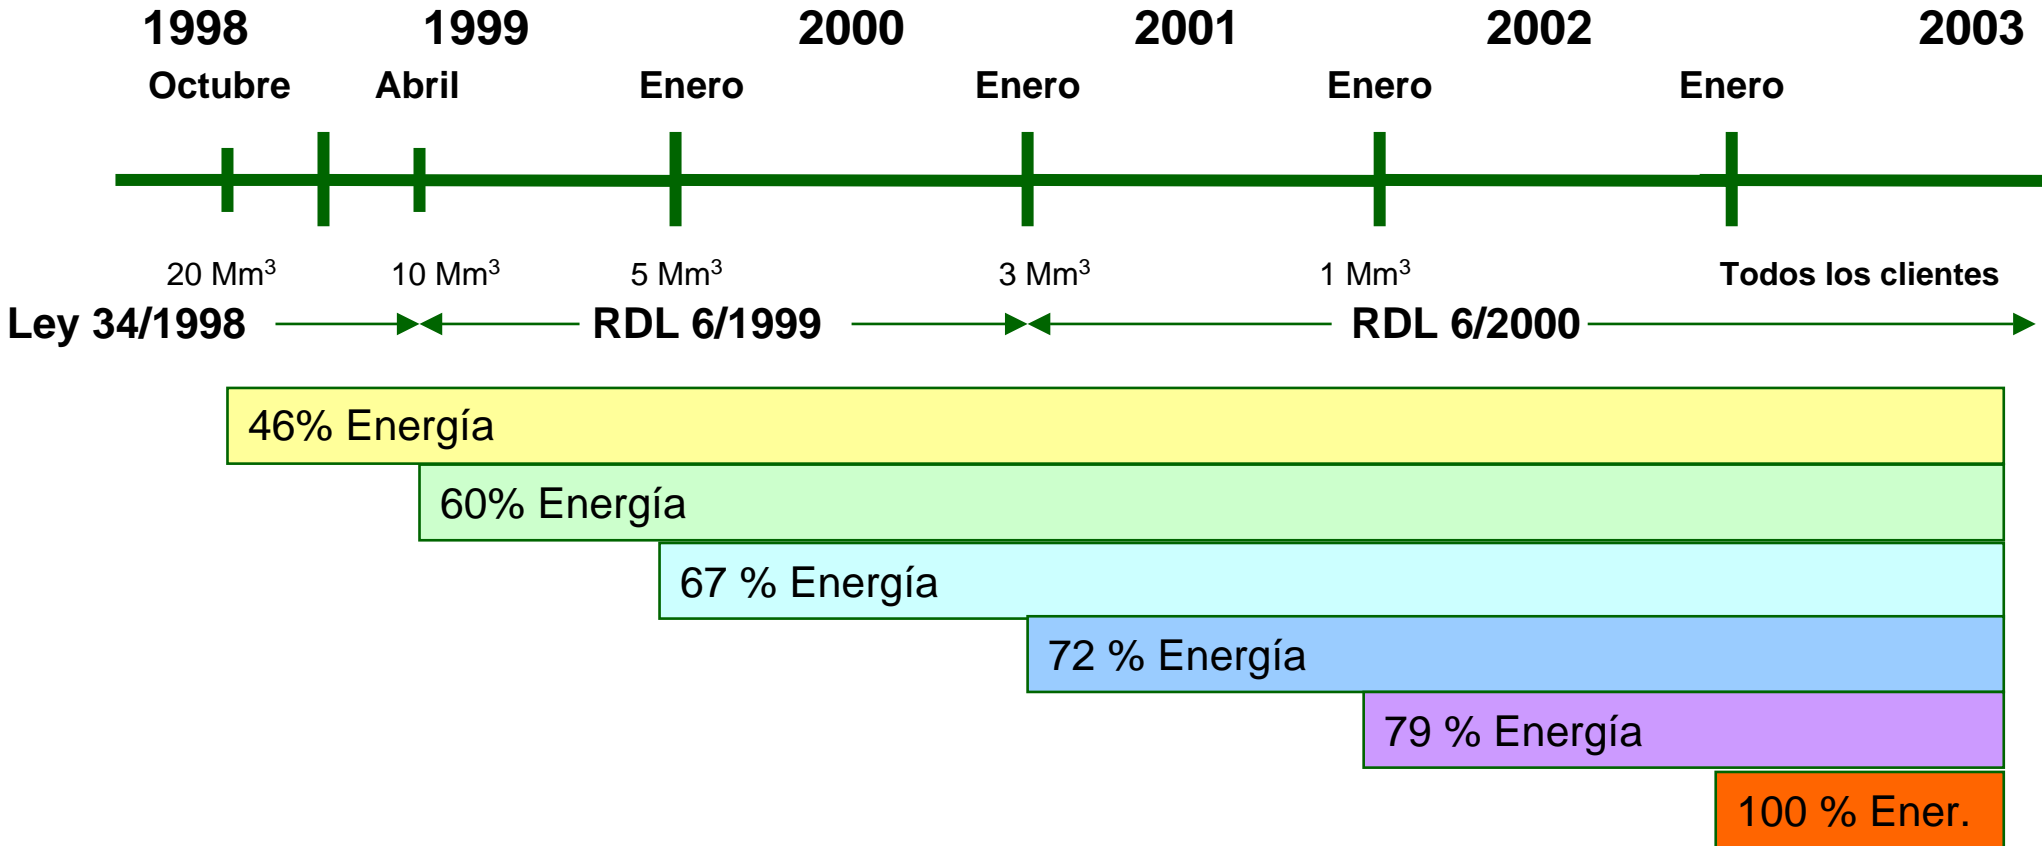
1998 1999 2000 2001 2002 2003

Octubre Abril Enero Enero Enero Enero

20 Mm$^3$ 10 Mm$^3$ 5 Mm$^3$ 3 Mm$^3$ 1 Mm$^3$ Todos los clientes

Ley 34/1998 RDL 6/1999 RDL 6/2000

46% Energía

60% Energía

67 % Energía

72 % Energía

79 % Energía

100 % Ener.